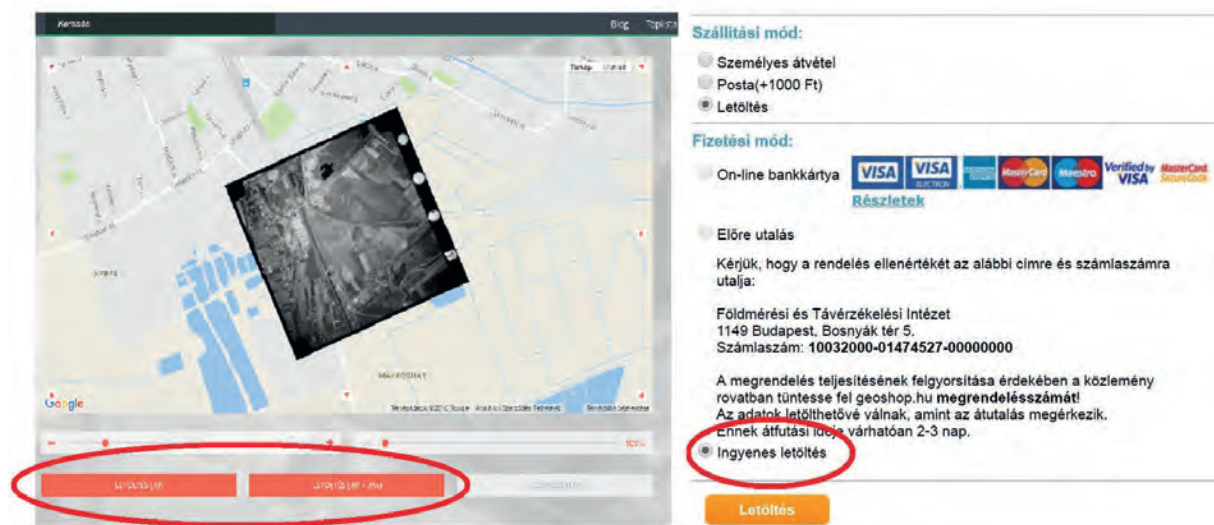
Keresés

Blog Topikok

Térkép Műhold

MAKKOSHÁT

Google

Térképadatok ©2016 Google

10%

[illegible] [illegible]

Szállítási mód:

Személyes átvétel

Posta(+1000 Ft)

Letöltés

Fizetési mód:

On-line bankkártya

VISA VISA ELECTRON MasterCard Maestro Verified by VISA MasterCard SecureCode

Részletek

Előre utalás

Kérjük, hogy a rendelés ellenértékét az alábbi címre és számlaszámra utalja:

Földmérési és Távérzékelési Intézet
1149 Budapest, Bosnyák tér 5.
Számlaszám: **10032000-01474527-00000000**

A megrendelés teljesítésének felgyorsítása érdekében a közlemény rovatban tüntesse fel geoshop.hu **megrendelésszámát**!
Az adatok letölthetővé válnak, amint az átutalás megérkezik.
Ennek átfutási ideje várhatóan 2-3 nap.

Ingyenes letöltés

Letöltés